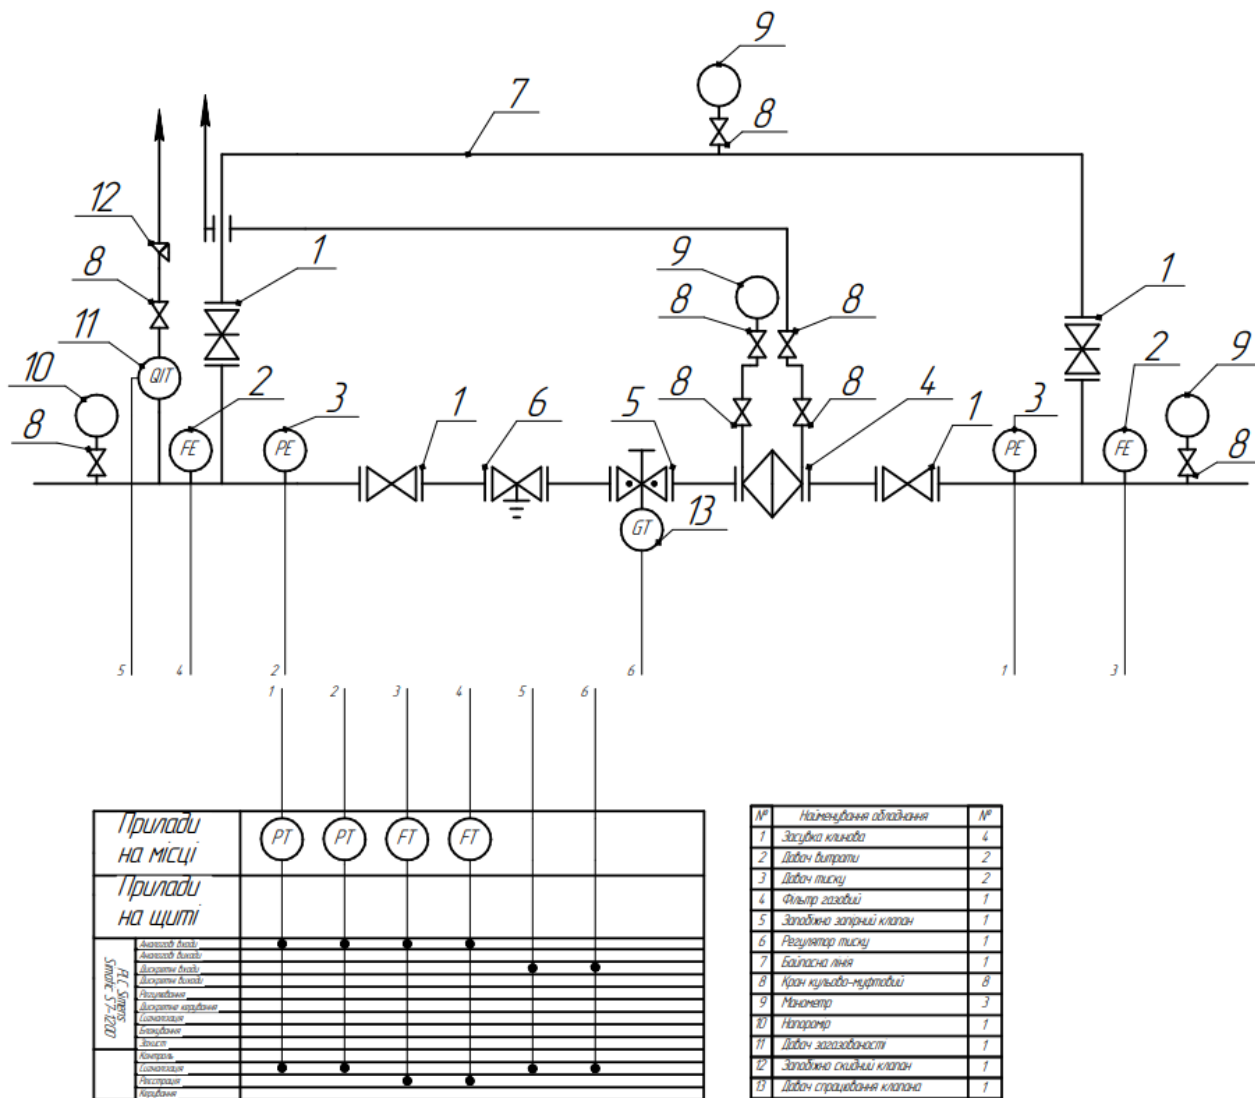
9
7
8
12
1
9
8
8
1
8
11
QIT
1
10
2
3
8
8
4
2
9
3
1
6
5
1
8
FE
PE
PE
FE
GT
13
5
4
2
6
1
3
1
2
3
4
5
6

Прилади на місці
PT
PT
FT
FT
Прилади на щиті

PLC Simens Simatic S7-1200
Аналогові входи
Аналогові виходи
Дискретні входи
Дискретні виходи
Регулювання
Дискретне керування
Сигналізація
Блокування
Захист
Контроль
Сигналізація
Реєстрація
Керування

| № | Найменування обладнання | № |
|---|---|---|
| 1 | Засувка клинова | 4 |
| 2 | Давач витрати | 2 |
| 3 | Давач тиску | 2 |
| 4 | Фільтр газовий | 1 |
| 5 | Запобіжно запірний клапан | 1 |
| 6 | Регулятор тиску | 1 |
| 7 | Байпасна лінія | 1 |
| 8 | Кран кульово-муфтовий | 8 |
| 9 | Манометр | 3 |
| 10 | Напоромір | 1 |
| 11 | Давач загазованості | 1 |
| 12 | Запобіжно скидний клапан | 1 |
| 13 | Давач спрацювання клапана | 1 |